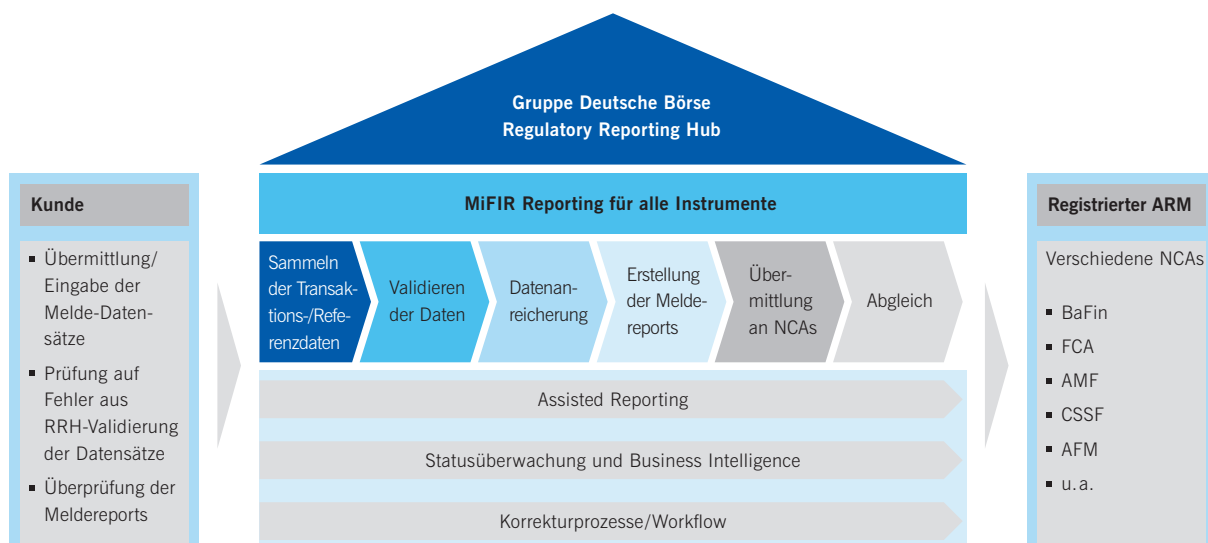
Gruppe Deutsche Börse
Regulatory Reporting Hub

Kunde

- Übermittlung/Eingabe der Melde-Datensätze
- Prüfung auf Fehler aus RRH-Validierung der Datensätze
- Überprüfung der Meldereports

MiFIR Reporting für alle Instrumente

Sammeln der Transaktions-/Referenzdaten

Validieren der Daten

Datenanreicherung

Erstellung der Meldereports

Übermittlung an NCAs

Abgleich

Assisted Reporting

Statusüberwachung und Business Intelligence

Korrekturprozesse/Workflow

Registrierter ARM

Verschiedene NCAs

- BaFin
- FCA
- AMF
- CSSF
- AFM
- u.a.